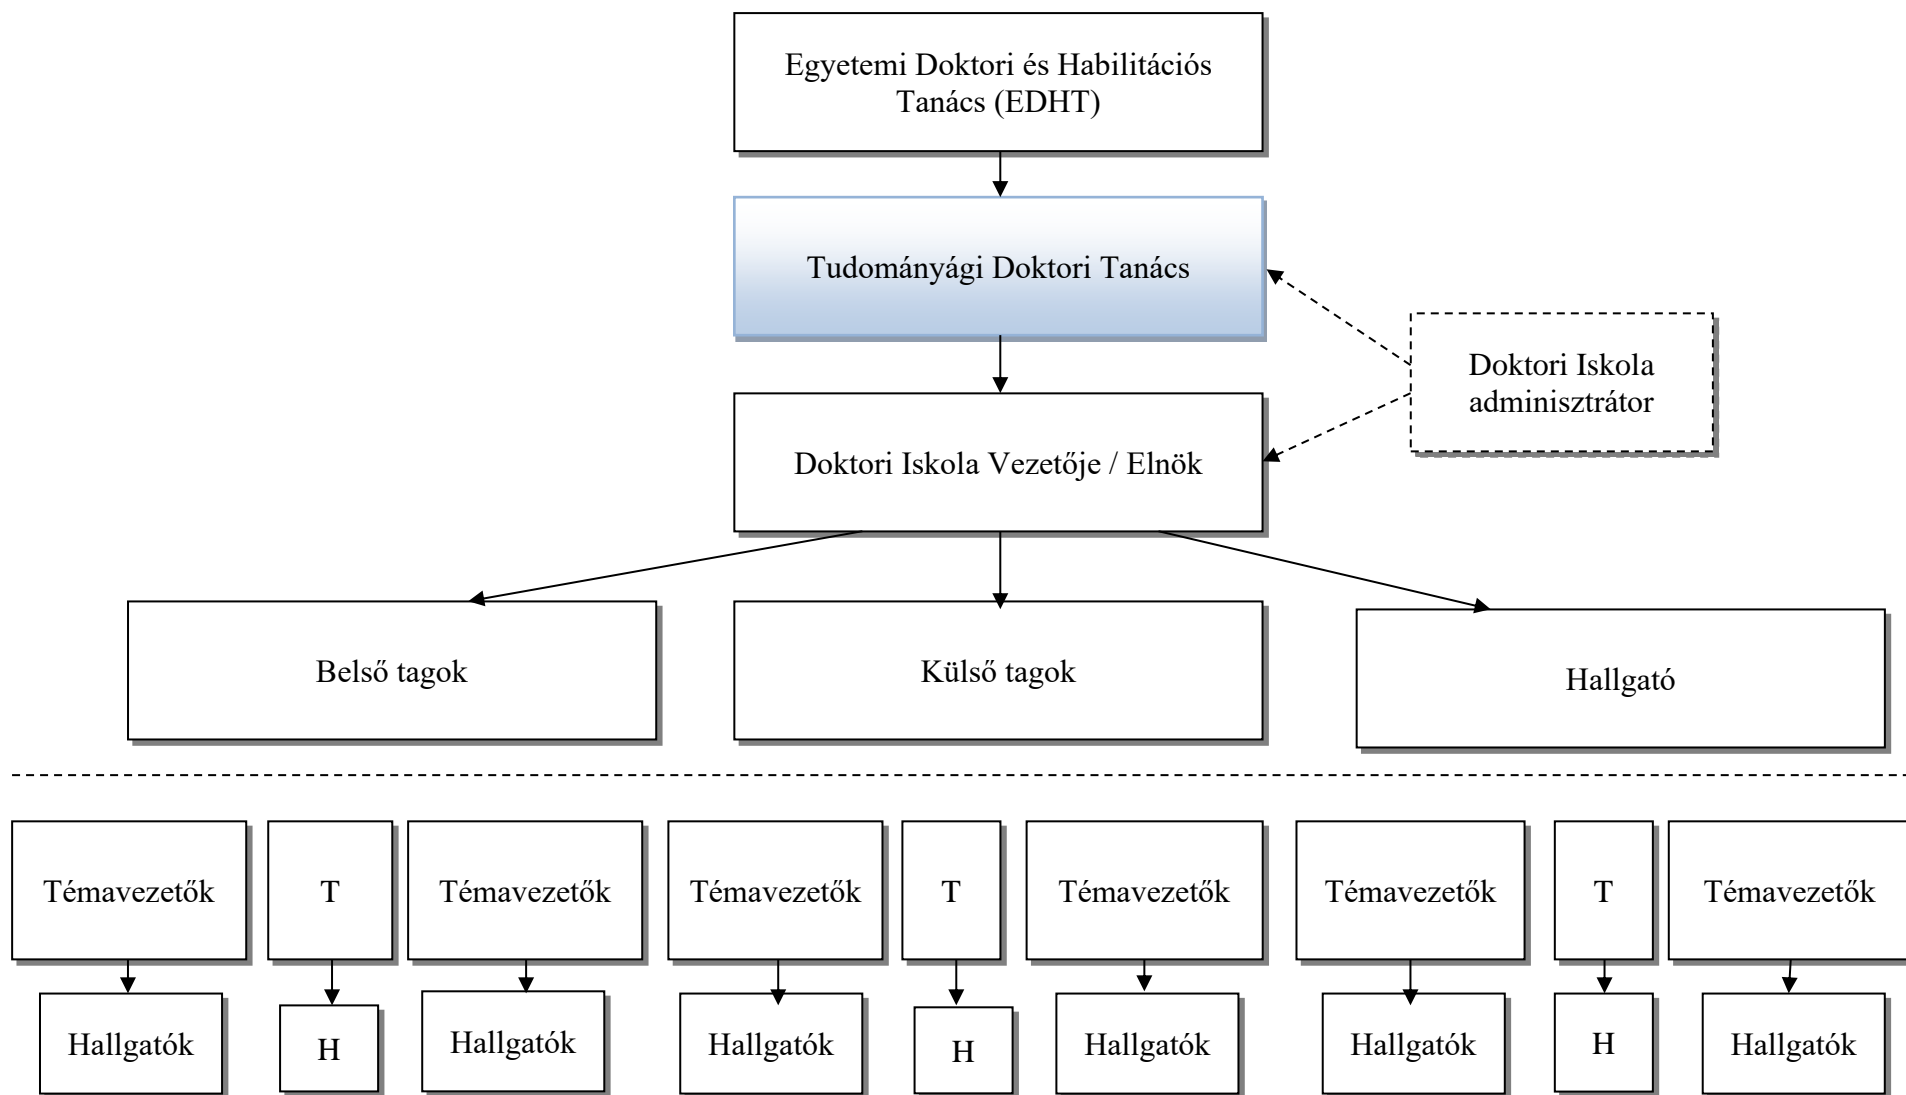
Egyetemi Doktori és Habilitációs Tanács (EDHT)

Tudományági Doktori Tanács

Doktori Iskola adminisztrátor

Doktori Iskola Vezetője / Elnök

Belső tagok

Külső tagok

Hallgató

Témavezetők

Hallgatók

T

H

Témavezetők

Hallgatók

Témavezetők

Hallgatók

T

H

Témavezetők

Hallgatók

Témavezetők

Hallgatók

T

H

Témavezetők

Hallgatók